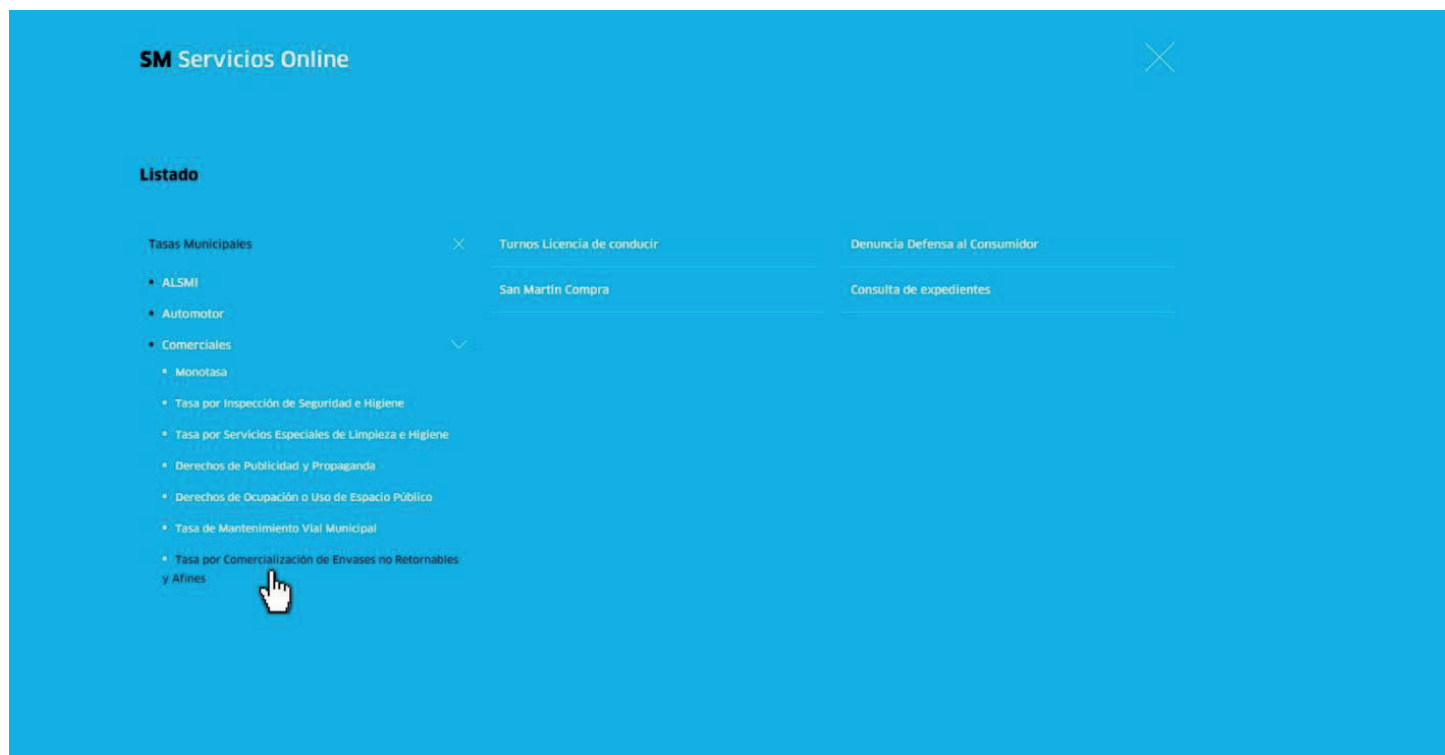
SM Servicios Online

Listado

Tasas Municipales

- ALSMI
- Automotor
- Comerciales
  - Monotasa
  - Tasa por Inspección de Seguridad e Higiene
  - Tasa por Servicios Especiales de Limpieza e Higiene
  - Derechos de Publicidad y Propaganda
  - Derechos de Ocupación o Uso de Espacio Público
  - Tasa de Mantenimiento Vial Municipal
  - Tasa por Comercialización de Envases no Retornables y Afines

Turnos Licencia de conducir

San Martín Compra

Denuncia Defensa al Consumidor

Consulta de expedientes